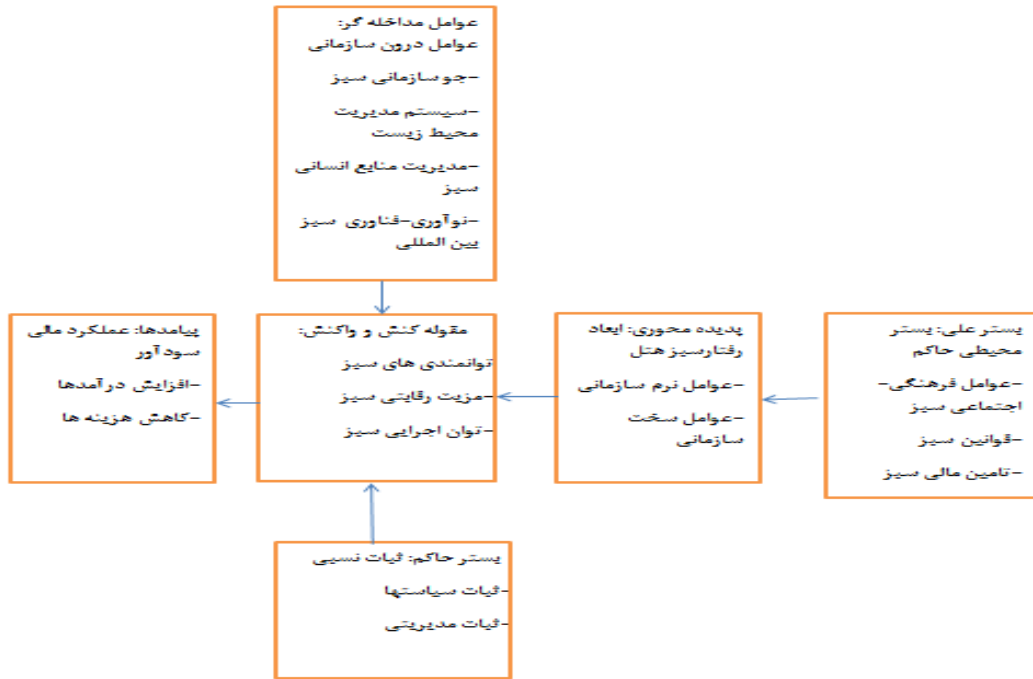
عوامل مداخله گر:
عوامل درون سازمانی

-جو سازمانی سبز

-سیستم مدیریت محیط زیست

-مدیریت منابع انسانی سبز

-نوآوری-فناوری سبز بین المللی

بستر علی: بستر محیطی حاکم

-عوامل فرهنگی-اجتماعی سبز

-قوانین سبز

-تامین مالی سبز

پدیده محوری: ابعاد رفتارسبز هتل

-عوامل نرم سازمانی

-عوامل سخت سازمانی

مقوله کنش و واکنش:

توانمندی های سبز

-مزیت رقابتی سبز

-توان اجرایی سبز

پیامدها: عملکرد مالی سودآور

-افزایش درآمدها

-کاهش هزینه ها

بستر حاکم: ثبات نسبی

-ثبات سیاستها

-ثبات مدیریتی